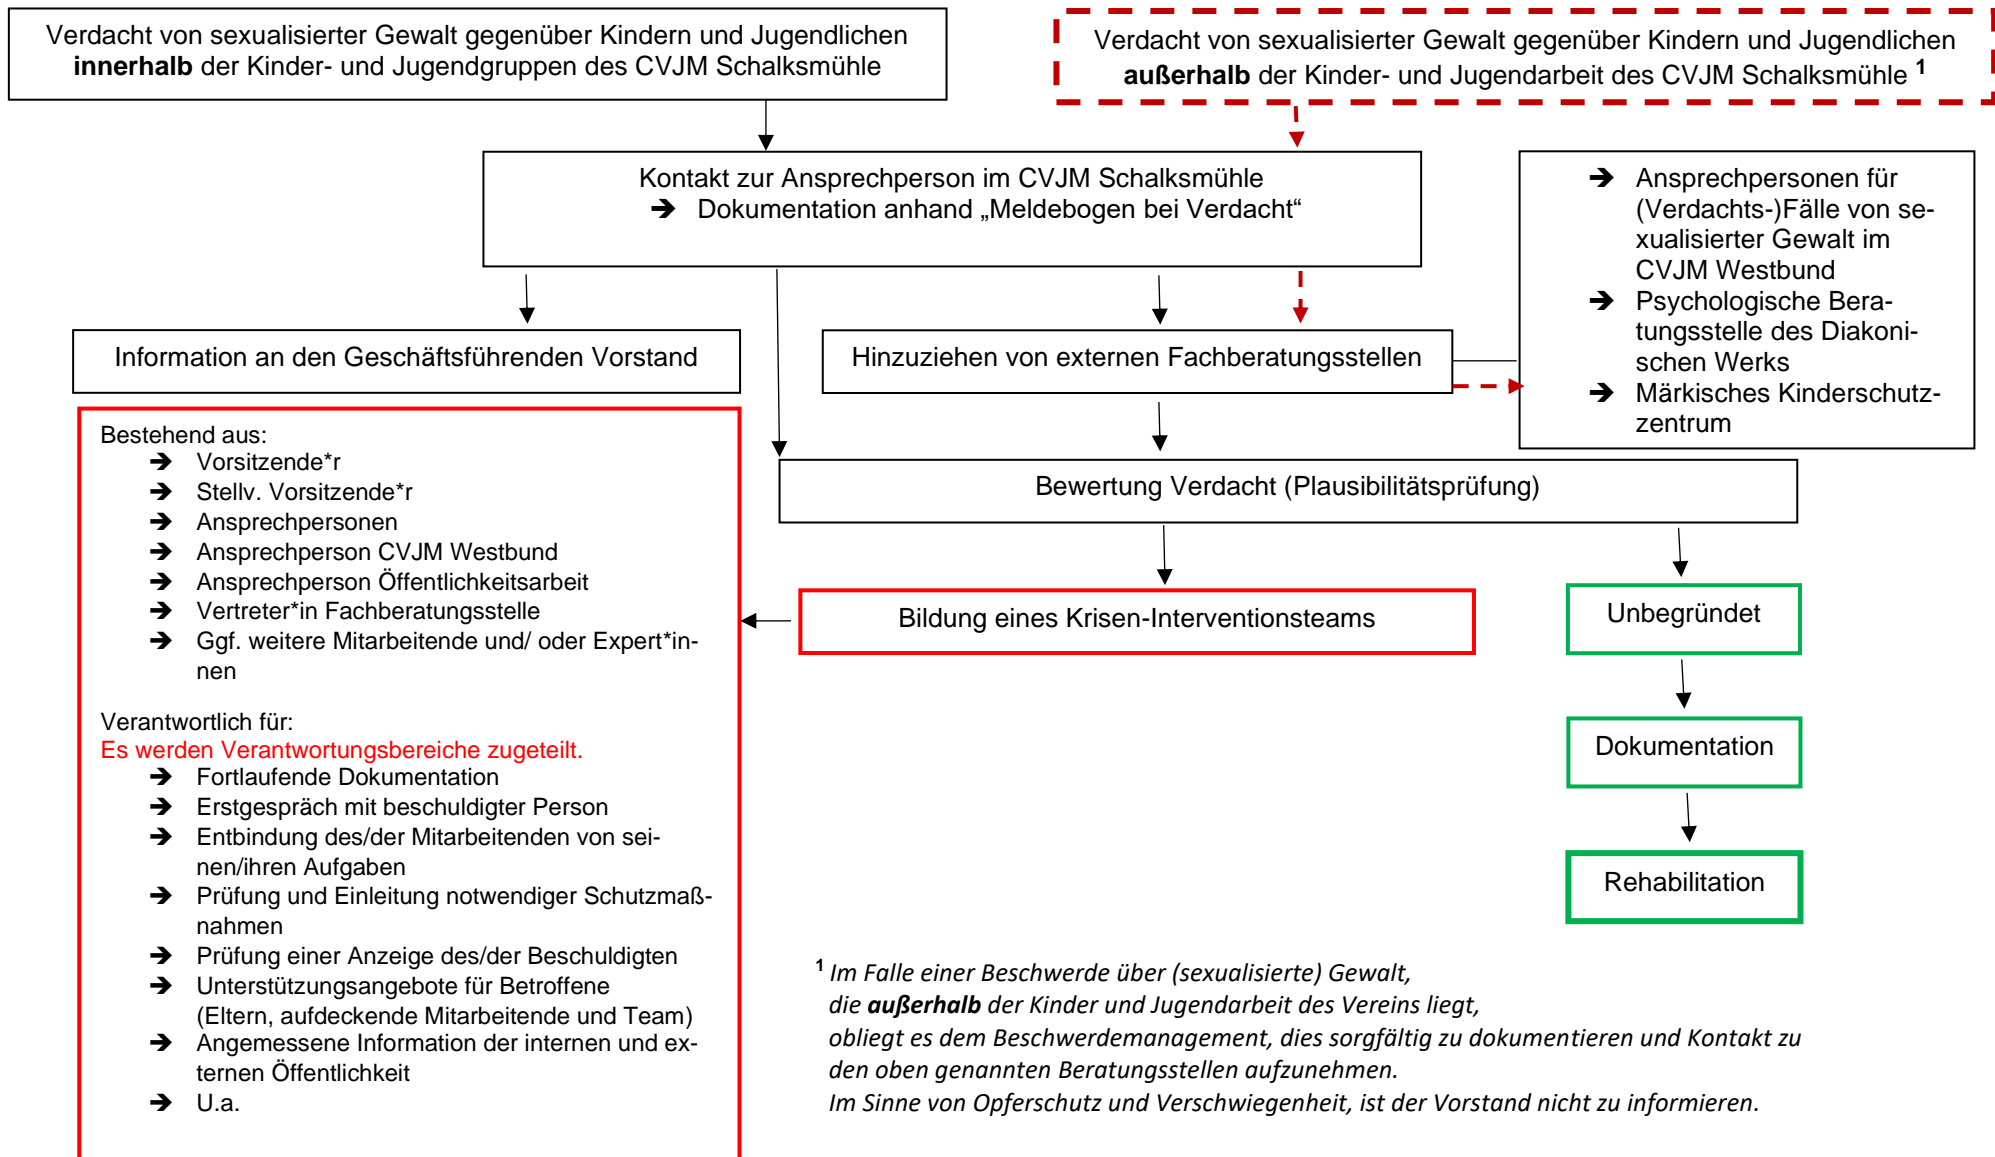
Verdacht von sexualisierter Gewalt gegenüber Kindern und Jugendlichen **innerhalb** der Kinder- und Jugendgruppen des CVJM Schalksmühle

Verdacht von sexualisierter Gewalt gegenüber Kindern und Jugendlichen **außerhalb** der Kinder- und Jugendarbeit des CVJM Schalksmühle $^1$

Kontakt zur Ansprechperson im CVJM Schalksmühle
➔ Dokumentation anhand „Meldebogen bei Verdacht“

➔ Ansprechpersonen für (Verdachts-)Fälle von sexualisierter Gewalt im CVJM Westbund
➔ Psychologische Beratungsstelle des Diakonischen Werks
➔ Märkisches Kinderschutzzentrum

Information an den Geschäftsführenden Vorstand

Hinzuziehen von externen Fachberatungsstellen

Bestehend aus:
➔ Vorsitzende*r
➔ Stellv. Vorsitzende*r
➔ Ansprechpersonen
➔ Ansprechperson CVJM Westbund
➔ Ansprechperson Öffentlichkeitsarbeit
➔ Vertreter*in Fachberatungsstelle
➔ Ggf. weitere Mitarbeitende und/ oder Expert*innen

Verantwortlich für:
Es werden Verantwortungsbereiche zugeteilt.
➔ Fortlaufende Dokumentation
➔ Erstgespräch mit beschuldigter Person
➔ Entbindung des/der Mitarbeitenden von seinen/ihren Aufgaben
➔ Prüfung und Einleitung notwendiger Schutzmaßnahmen
➔ Prüfung einer Anzeige des/der Beschuldigten
➔ Unterstützungsangebote für Betroffene (Eltern, aufdeckende Mitarbeitende und Team)
➔ Angemessene Information der internen und externen Öffentlichkeit
➔ U.a.

Bewertung Verdacht (Plausibilitätsprüfung)

Bildung eines Krisen-Interventionsteams

Unbegründet

Dokumentation

Rehabilitation

$^1$ *Im Falle einer Beschwerde über (sexualisierte) Gewalt, die* ***außerhalb*** *der Kinder und Jugendarbeit des Vereins liegt, obliegt es dem Beschwerdemanagement, dies sorgfältig zu dokumentieren und Kontakt zu den oben genannten Beratungsstellen aufzunehmen. Im Sinne von Opferschutz und Verschwiegenheit, ist der Vorstand nicht zu informieren.*